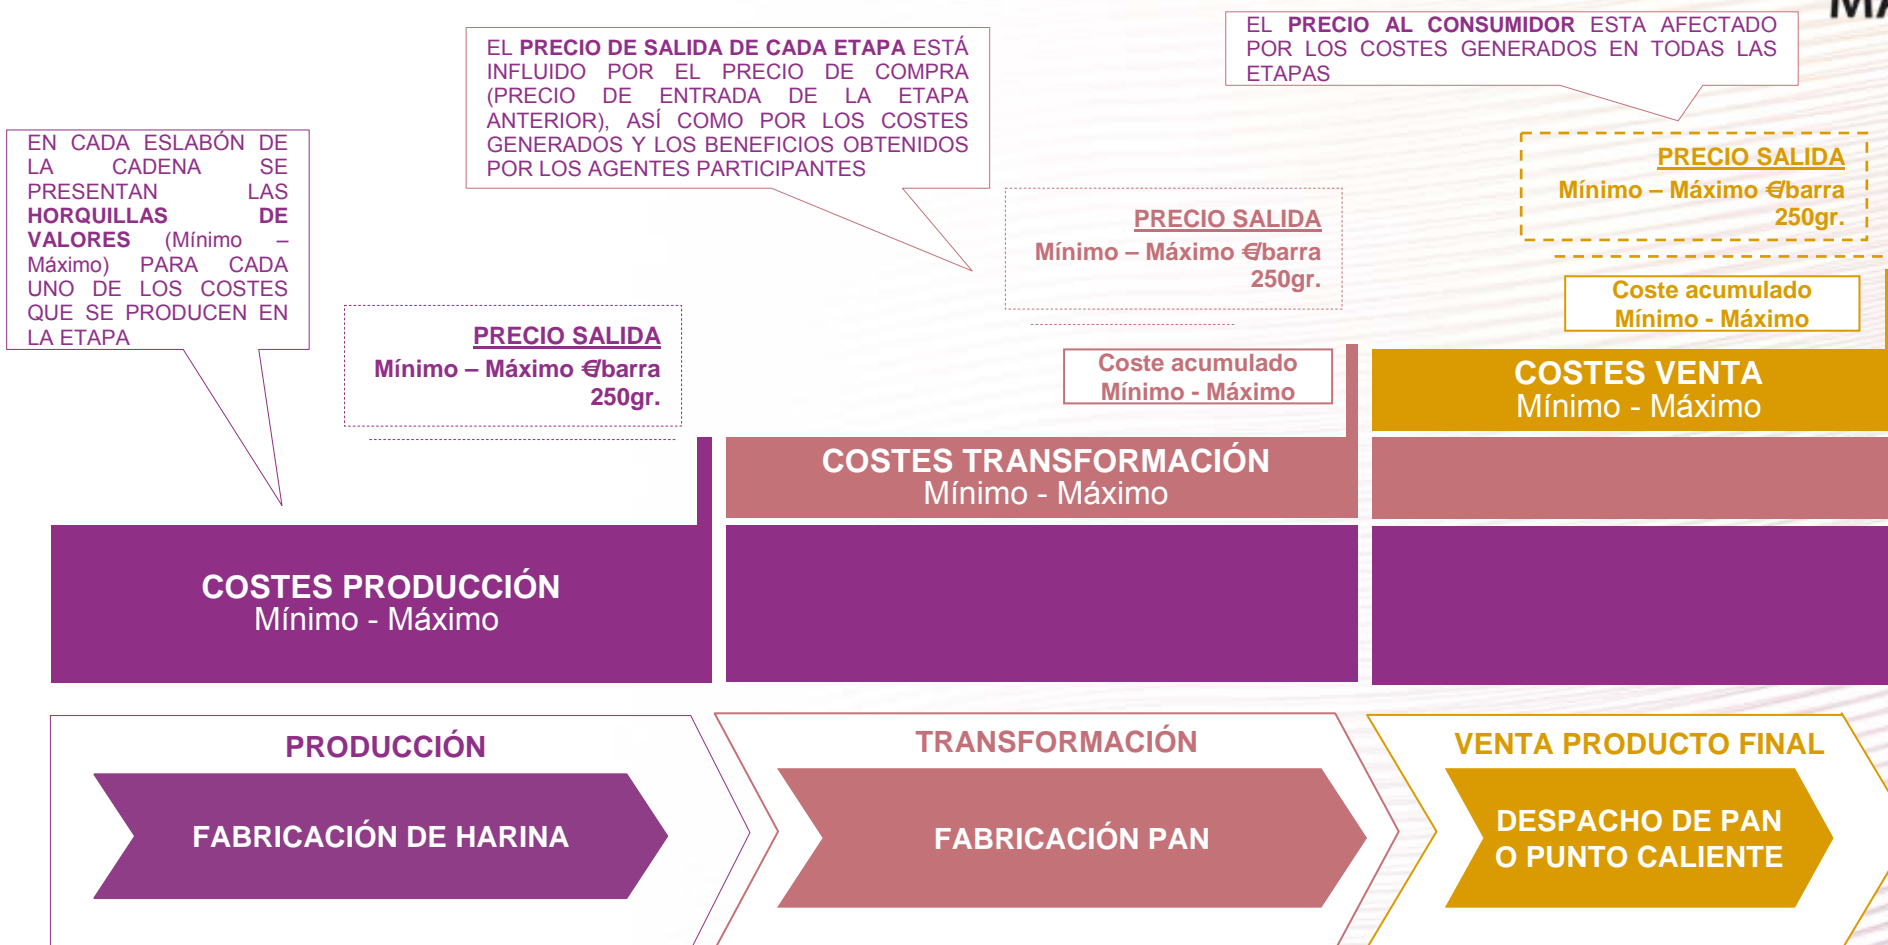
EL **PRECIO DE SALIDA DE CADA ETAPA** ESTÁ INFLUIDO POR EL PRECIO DE COMPRA (PRECIO DE ENTRADA DE LA ETAPA ANTERIOR), ASÍ COMO POR LOS COSTES GENERADOS Y LOS BENEFICIOS OBTENIDOS POR LOS AGENTES PARTICIPANTES

EL PRECIO AL CONSUMIDOR ESTA AFECTADO POR LOS COSTES GENERADOS EN TODAS LAS ETAPAS

EN CADA ESLABÓN DE LA CADENA SE PRESENTAN LAS HORQUILLAS DE VALORES (Mínimo – Máximo) PARA CADA UNO DE LOS COSTES QUE SE PRODUCEN EN LA ETAPA

PRECIO SALIDA
Mínimo – Máximo €/barra 250gr.

PRECIO SALIDA
Mínimo – Máximo €/barra 250gr.

PRECIO SALIDA
Mínimo – Máximo €/barra 250gr.

Coste acumulado
Mínimo - Máximo

Coste acumulado
Mínimo - Máximo

COSTES VENTA
Mínimo - Máximo

COSTES TRANSFORMACIÓN
Mínimo - Máximo

COSTES PRODUCCIÓN
Mínimo - Máximo

PRODUCCIÓN
FABRICACIÓN DE HARINA

TRANSFORMACIÓN
FABRICACIÓN PAN

VENTA PRODUCTO FINAL
DESPACHO DE PAN O PUNTO CALIENTE